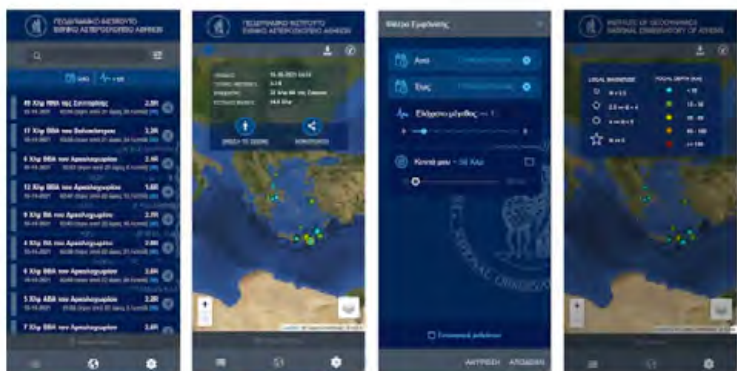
ΓΕΩΔΥΝΑΜΙΚΟ ΙΝΣΤΙΤΟΥΤΟ ΕΘΝΙΚΟ ΑΣΤΕΡΟΣΚΟΠΕΙΟ ΑΘΗΝΩΝ

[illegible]

49 Χλμ ΒΒΑ της Σητείας 2.8

17 Χλμ ΒΒΑ του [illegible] 2.2

6 Χλμ ΒΒΑ του Αρκαλοχωρίου 2.6

12 Χλμ ΒΒΑ του Αρκαλοχωρίου 1.6

9 Χλμ ΒΒΑ του Αρκαλοχωρίου 2.1

4 Χλμ ΒΒΑ του Αρκαλοχωρίου 2.3

6 Χλμ ΒΒΑ του Αρκαλοχωρίου 2.6

5 Χλμ ΑΒΑ του Αρκαλοχωρίου 2.2

7 Χλμ ΒΒΑ του Αρκαλοχωρίου 2.6

ΓΕΩΔΥΝΑΜΙΚΟ ΙΝΣΤΙΤΟΥΤΟ ΕΘΝΙΚΟ ΑΣΤΕΡΟΣΚΟΠΕΙΟ ΑΘΗΝΩΝ

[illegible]

Φίλτρο Εμφάνισης

Από

Έως

Ελάχιστο μέγεθος

Κοντά μου

ΑΚΥΡΩΣΗ ΑΠΟΔΟΧΗ

INSTITUTE OF GEODYNAMICS NATIONAL OBSERVATORY OF ATHENS

LOCAL MAGNITUDE

FOCAL DEPTH (km)